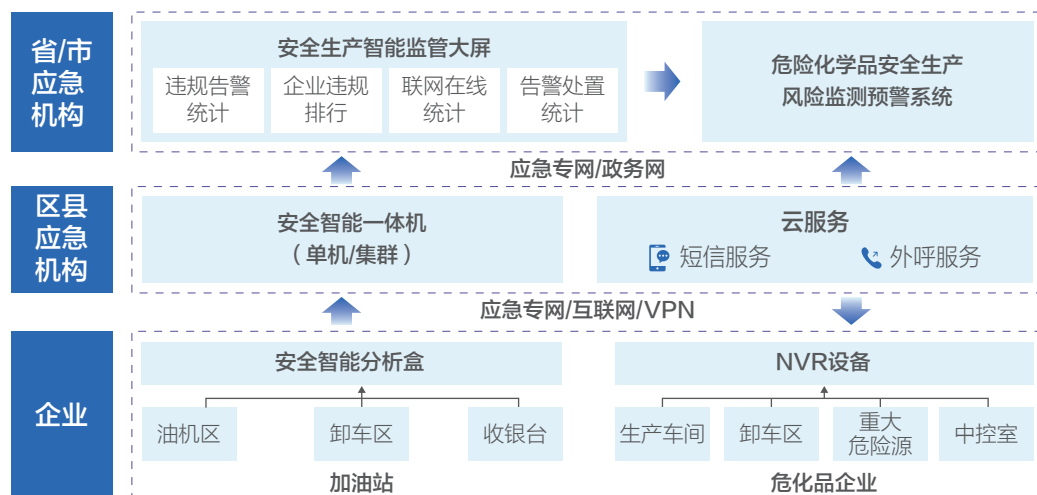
省/市应急机构

安全生产智能监管大屏

违规告警统计

企业违规排行

联网在线统计

告警处置统计

危险化学品安全生产风险监测预警系统

应急专网/政务网

区县应急机构

安全智能一体机
（单机/集群）

云服务

短信服务

外呼服务

应急专网/互联网/VPN

企业

安全智能分析盒

油机区

卸车区

收银台

加油站

NVR设备

生产车间

卸车区

重大危险源

中控室

危化品企业